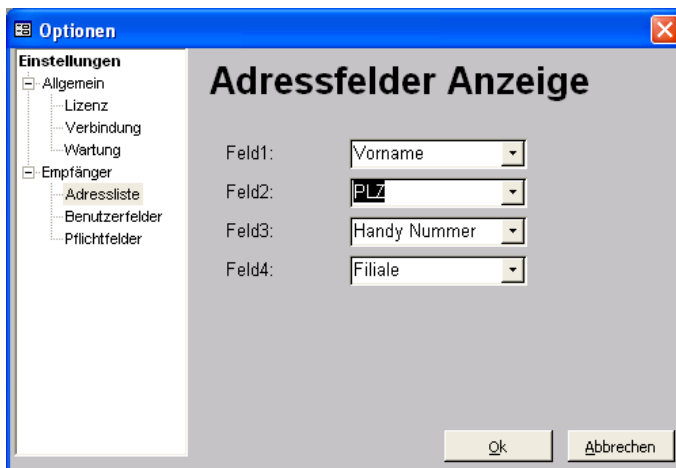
Optionen

Einstellungen
Allgemein
Lizenz
Verbindung
Wartung
Empfänger
Adressliste
Benutzerfelder
Pflichtfelder

Adressfelder Anzeige

Feld1: Vorname
Feld2: PLZ
Feld3: Handy Nummer
Feld4: Filiale

Ok
Abbrechen